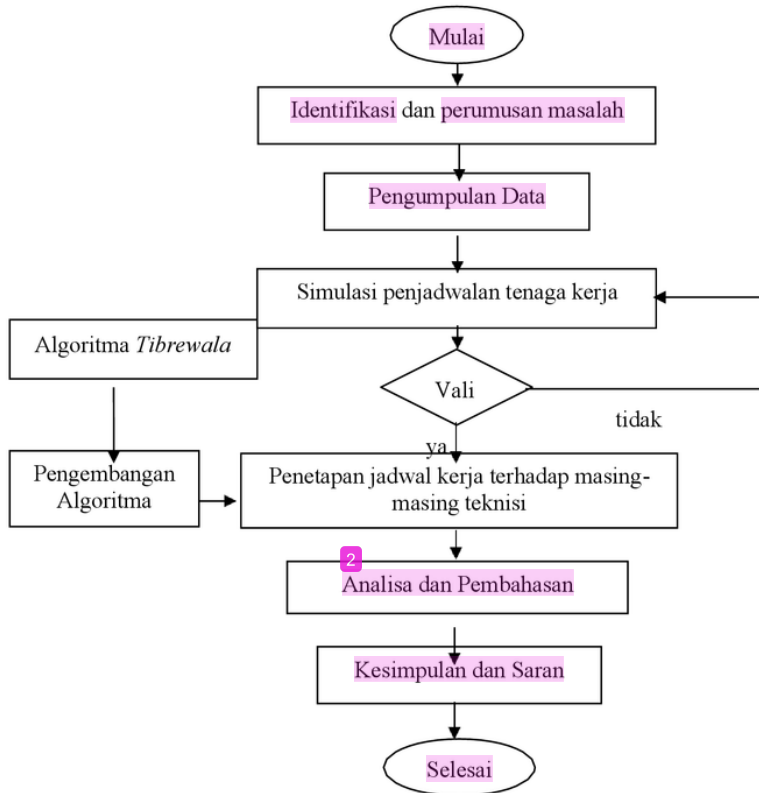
Mulai

Identifikasi dan perumusan masalah

Pengumpulan Data

Simulasi penjadwalan tenaga kerja

Algoritma *Tibrewala*

Vali

tidak

ya

Pengembangan Algoritma

Penetapan jadwal kerja terhadap masing-masing teknisi

2

Analisa dan Pembahasan

Kesimpulan dan Saran

Selesai